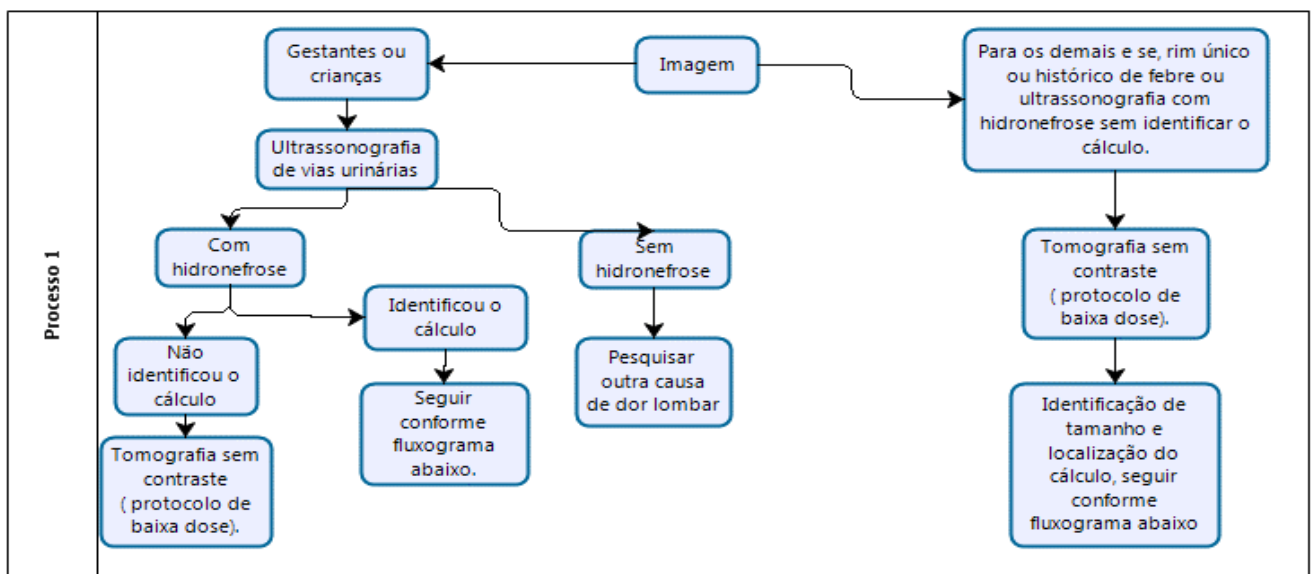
Processo 1

Imagem

Gestantes ou crianças

Ultrassonografia de vias urinárias

Com hidronefrose

Sem hidronefrose

Não identificou o cálculo

Identificou o cálculo

Pesquisar outra causa de dor lombar

Tomografia sem contraste ( protocolo de baixa dose).

Seguir conforme fluxograma abaixo.

Para os demais e se, rim único ou histórico de febre ou ultrassonografia com hidronefrose sem identificar o cálculo.

Tomografia sem contraste ( protocolo de baixa dose).

Identificação de tamanho e localização do cálculo, seguir conforme fluxograma abaixo